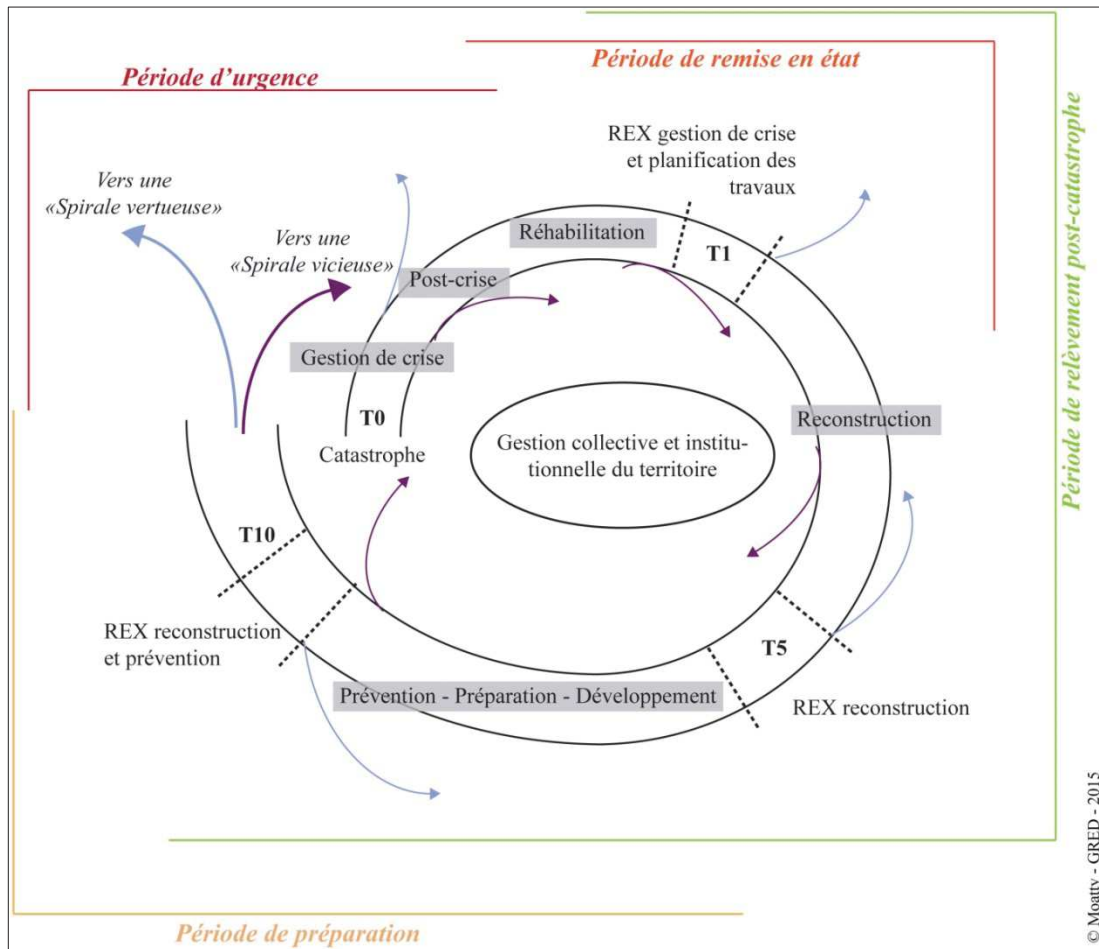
Période d'urgence

Période de remise en état

Période de relèvement post-catastrophe

Vers une «Spirale vertueuse»

Vers une «Spirale vicieuse»

REX gestion de crise et planification des travaux

Réhabilitation

T1

Post-crise

Gestion de crise

T0

Catastrophe

Gestion collective et institutionnelle du territoire

Reconstruction

T10

REX reconstruction et prévention

T5

Prévention - Préparation - Développement

REX reconstruction

Période de préparation

© Moatty - GRED - 2015